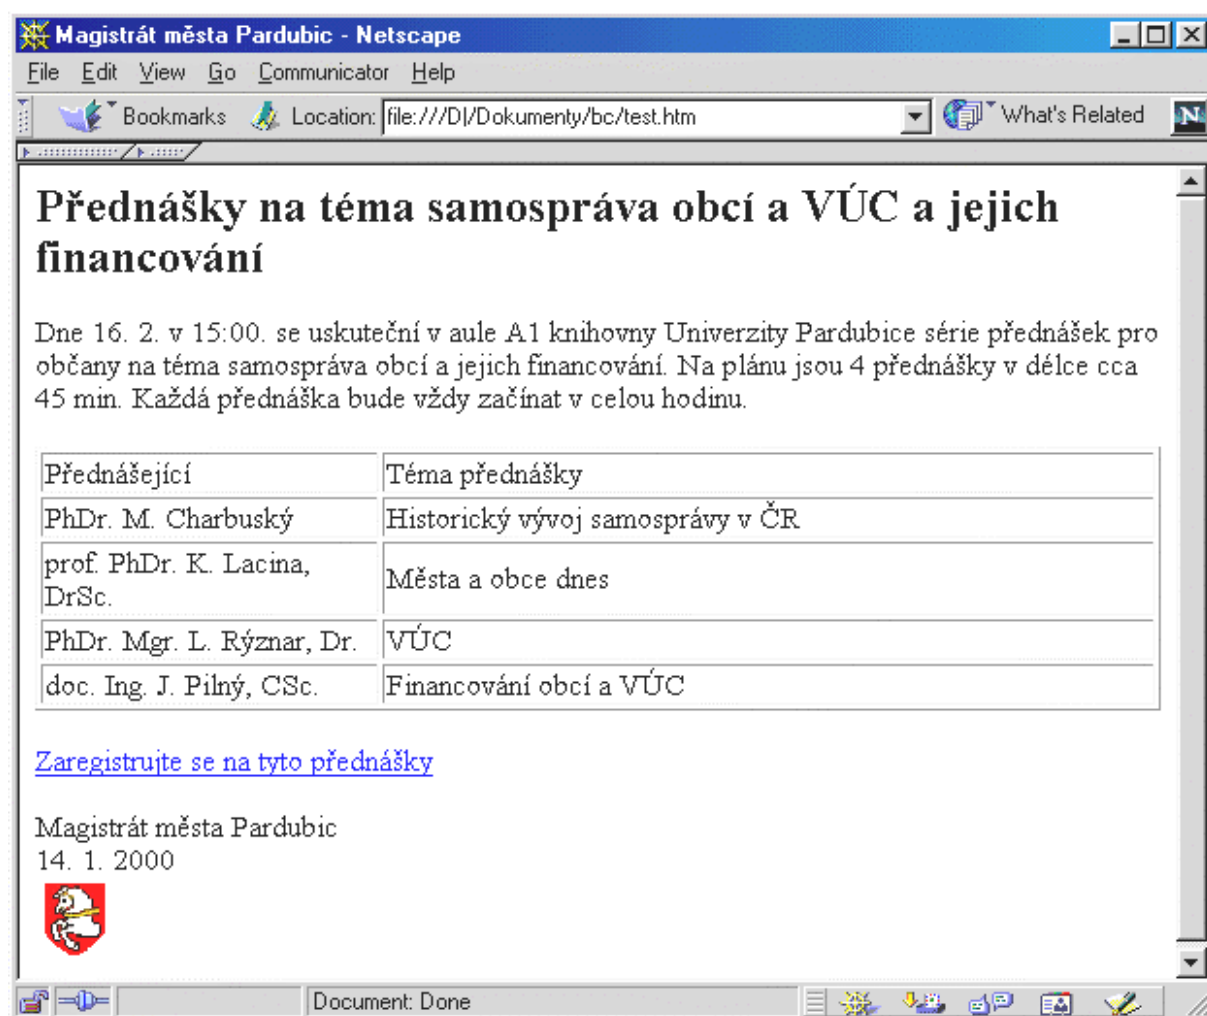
Magistrát města Pardubic - Netscape

File Edit View Go Communicator Help

Bookmarks Location: file:///D|/Dokumenty/bc/test.htm What's Related

# Přednášky na téma samospráva obcí a VÚC a jejich financování

Dne 16. 2. v 15:00. se uskuteční v aule A1 knihovny Univerzity Pardubice série přednášek pro občany na téma samospráva obcí a jejich financování. Na plánu jsou 4 přednášky v délce cca 45 min. Každá přednáška bude vždy začínat v celou hodinu.

| Přednášející | Téma přednášky |
|---|---|
| PhDr. M. Charbuský | Historický vývoj samosprávy v ČR |
| prof. PhDr. K. Lacina, DrSc. | Města a obce dnes |
| PhDr. Mgr. L. Rýznar, Dr. | VÚC |
| doc. Ing. J. Pilný, CSc. | Financování obcí a VÚC |

Zaregistrujte se na tyto přednášky

Magistrát města Pardubic
14. 1. 2000

Document: Done